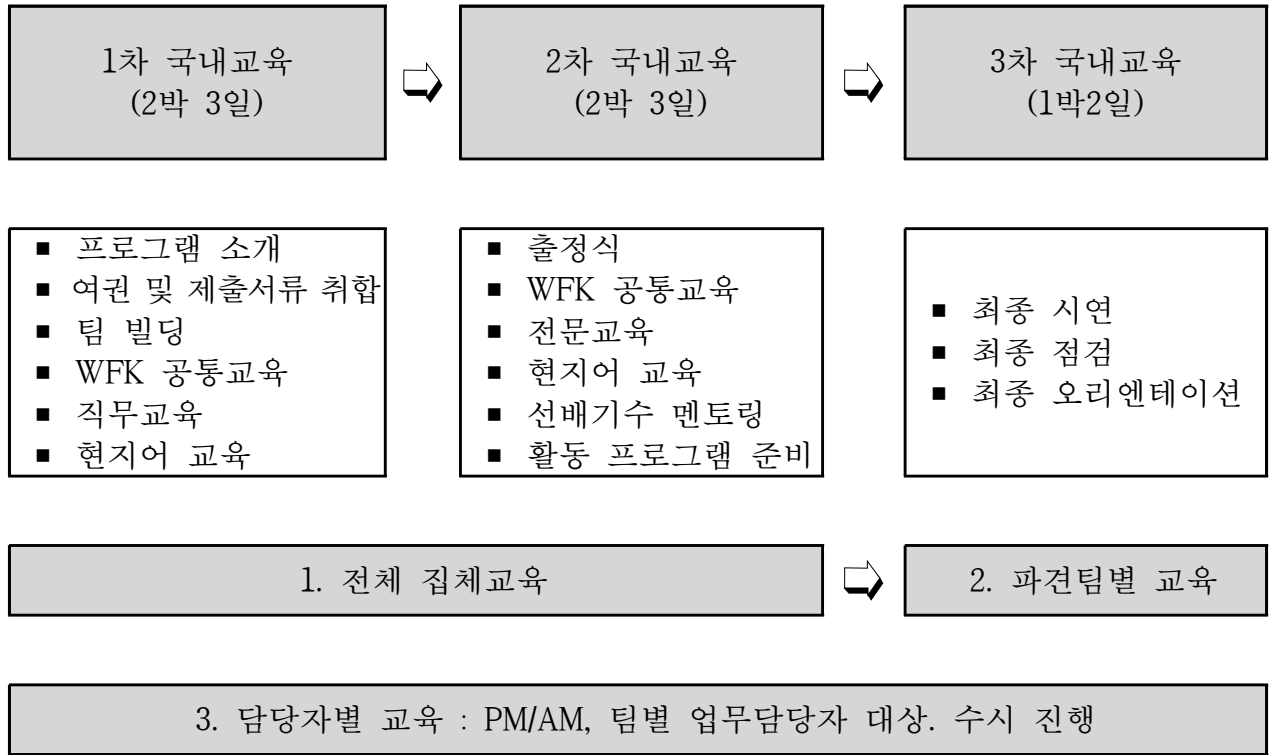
1차 국내교육
(2박 3일)

2차 국내교육
(2박 3일)

3차 국내교육
(1박2일)

■ 프로그램 소개
■ 여권 및 제출서류 취합
■ 팀 빌딩
■ WFK 공통교육
■ 직무교육
■ 현지어 교육

■ 출정식
■ WFK 공통교육
■ 전문교육
■ 현지어 교육
■ 선배기수 멘토링
■ 활동 프로그램 준비

■ 최종 시연
■ 최종 점검
■ 최종 오리엔테이션

1. 전체 집체교육

2. 파견팀별 교육

3. 담당자별 교육 : PM/AM, 팀별 업무담당자 대상. 수시 진행